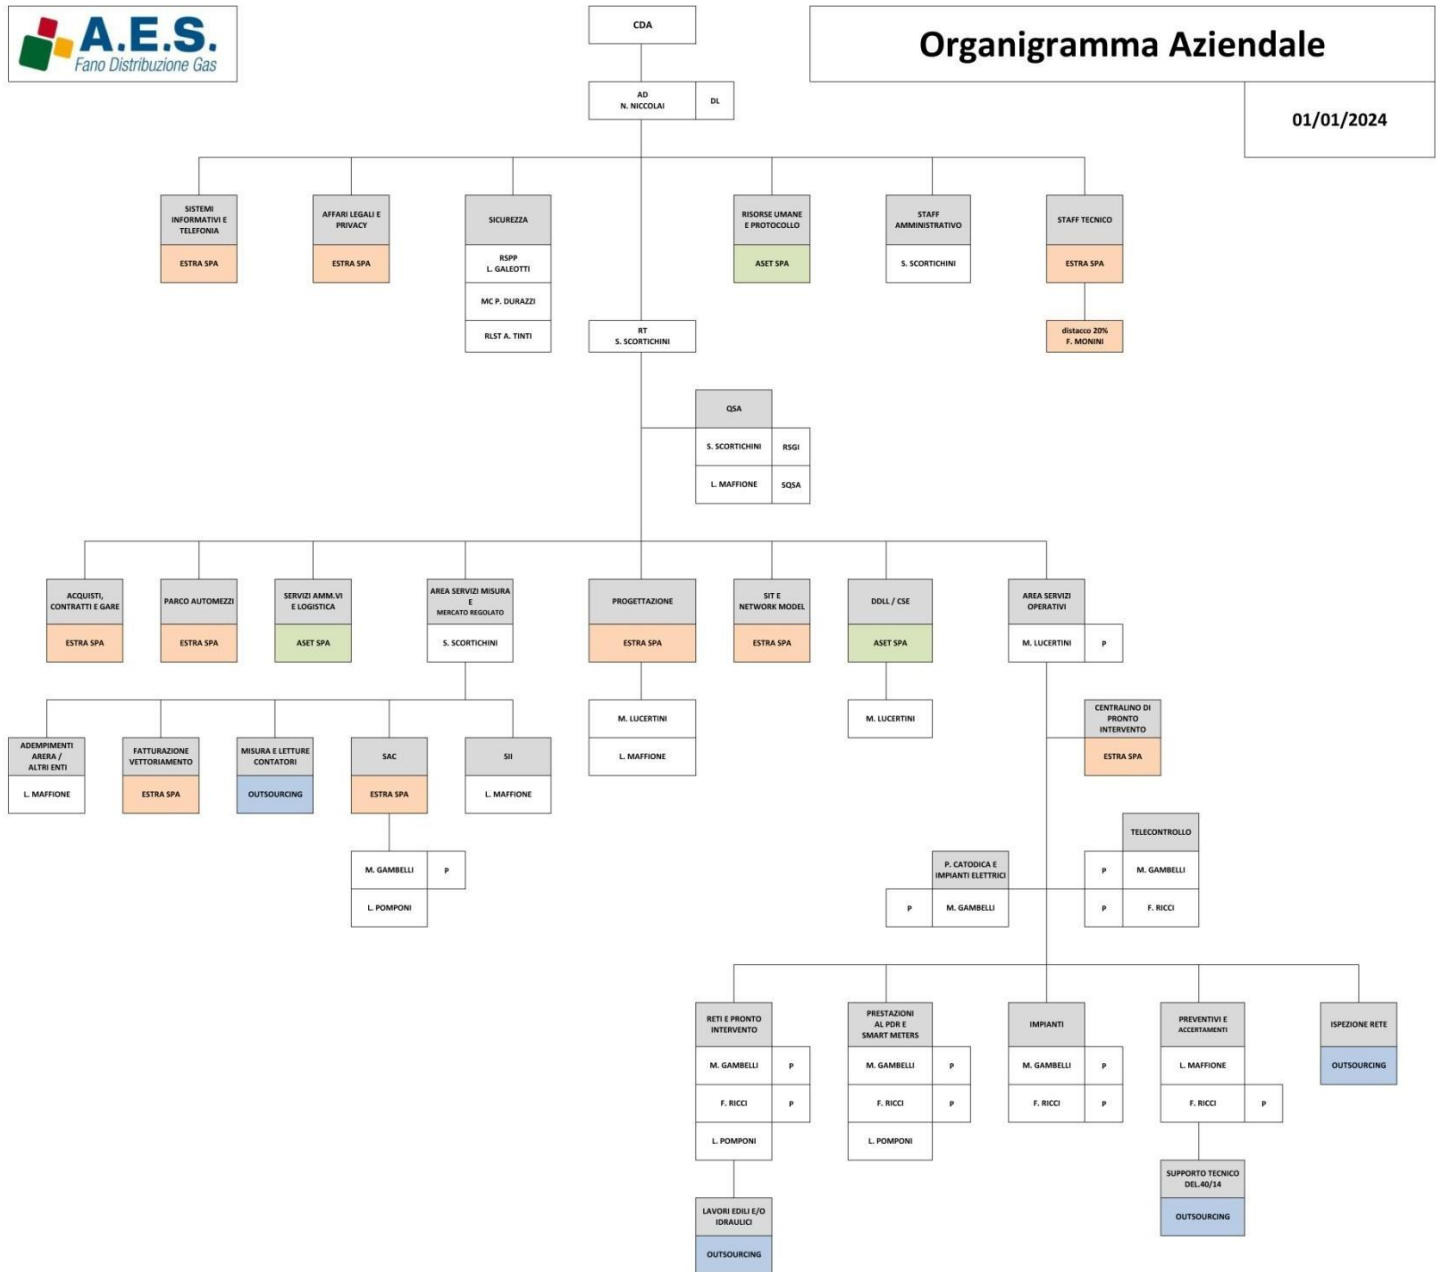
A.E.S.
Fano Distribuzione Gas

CDA

Organigramma Aziendale

01/01/2024

AD
N. NICCOLAI

DL

SISTEMI INFORMATIVI E TELEFONIA
ESTRA SPA

AFFARI LEGALI E PRIVACY
ESTRA SPA

SICUREZZA
RSPP
L. GALEOTTI
MC P. DURAZZI
RLST A. TINTI

RISORSE UMANE E PROTOCOLLO
ASET SPA

STAFF AMMINISTRATIVO
S. SCORTICHINI

STAFF TECNICO
ESTRA SPA
distacco 20%
F. MONINI

RT
S. SCORTICHINI

QSA
S. SCORTICHINI RSGI
L. MAFFIONE SQSA

ACQUISTI, CONTRATTI E GARE
ESTRA SPA

PARCO AUTOMEZZI
ESTRA SPA

SERVIZI AMM.VI E LOGISTICA
ASET SPA

AREA SERVIZI MISURA E MERCATO REGOLATO
S. SCORTICHINI

PROGETTAZIONE
ESTRA SPA
M. LUCERTINI
L. MAFFIONE

SIT E NETWORK MODEL
ESTRA SPA

DDLL / CSE
ASET SPA
M. LUCERTINI

AREA SERVIZI OPERATIVI
M. LUCERTINI P

ADEMPIMENTI ARERA / ALTRI ENTI
L. MAFFIONE

FATTURAZIONE VETTORIAMENTO
ESTRA SPA

MISURA E LETTURE CONTATORI
OUTSOURCING

SAC
ESTRA SPA
M. GAMBELLI P
L. POMPONI

SII
L. MAFFIONE

CENTRALINO DI PRONTO INTERVENTO
ESTRA SPA

TELECONTROLLO
P M. GAMBELLI
P F. RICCI

P. CATODICA E IMPIANTI ELETTRICI
P M. GAMBELLI

RETI E PRONTO INTERVENTO
M. GAMBELLI P
F. RICCI P
L. POMPONI

LAVORI EDILI E/O IDRAULICI
OUTSOURCING

PRESTAZIONI AL PDR E SMART METERS
M. GAMBELLI P
F. RICCI P
L. POMPONI

IMPIANTI
M. GAMBELLI P
F. RICCI P

PREVENTIVI E ACCERTAMENTI
L. MAFFIONE
F. RICCI P

SUPPORTO TECNICO DEL.40/14
OUTSOURCING

ISPEZIONE RETE
OUTSOURCING